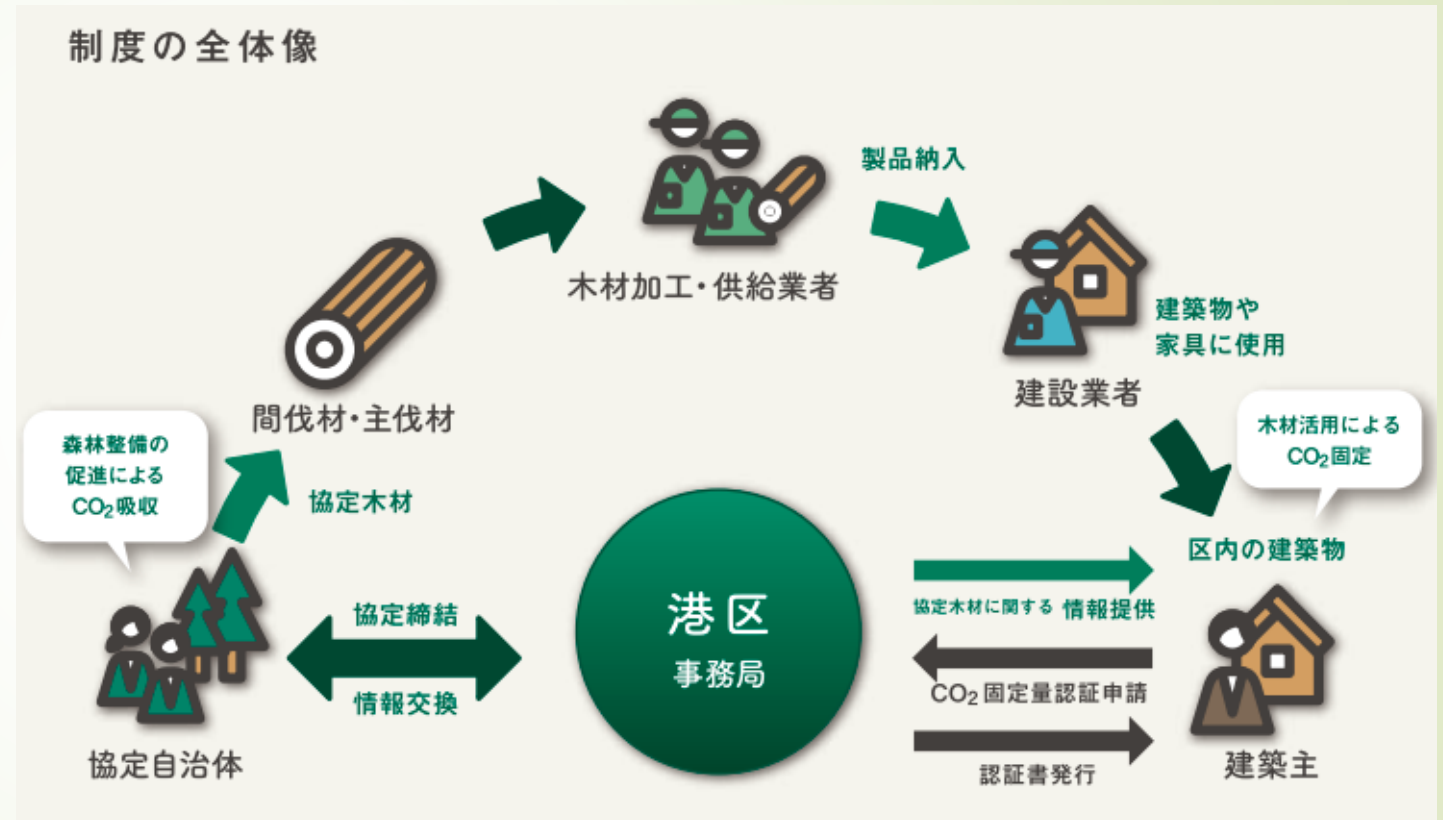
制度の全体像

木材加工・供給業者

製品納入

建築物や
家具に使用

建設業者

間伐材・主伐材

森林整備の
促進による
$CO_2$吸収

協定木材

木材活用による
$CO_2$固定

区内の建築物

港区
事務局

協定締結

情報交換

協定木材に関する 情報提供

$CO_2$ 固定量認証申請

認証書発行

協定自治体

建築主